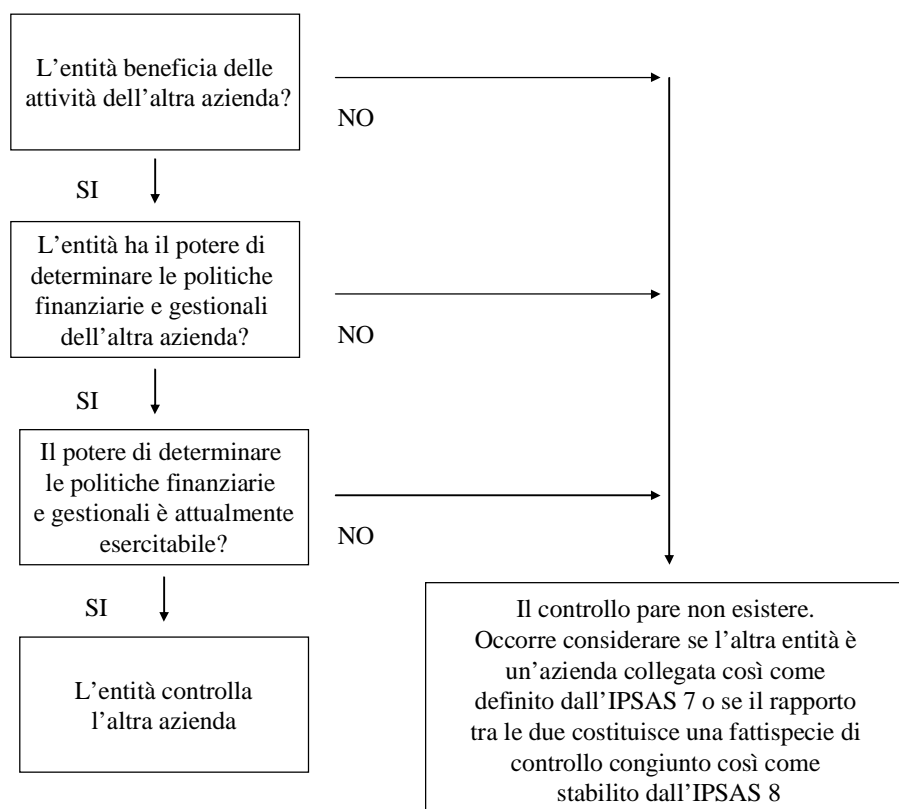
L’entità beneficia delle attività dell’altra azienda?

NO

SI

L’entità ha il potere di determinare le politiche finanziarie e gestionali dell’altra azienda?

NO

SI

Il potere di determinare le politiche finanziarie e gestionali è attualmente esercitabile?

NO

SI

L’entità controlla l’altra azienda

Il controllo pare non esistere. Occorre considerare se l’altra entità è un’azienda collegata così come definito dall’IPSAS 7 o se il rapporto tra le due costituisce una fattispecie di controllo congiunto così come stabilito dall’IPSAS 8